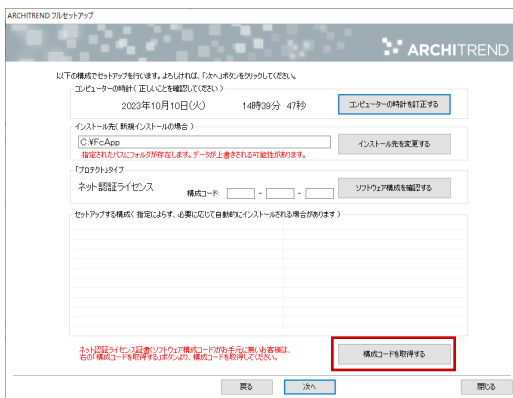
ARCHITREND フルセットアップ

ARCHITREND

以下の構成でセットアップを行います。よろしければ、「次へ」ボタンをクリックしてください。

コンピューターの時計（正しいことを確認してください）

2023年10月10日(火)　14時39分　47秒

コンピューターの時計を訂正する

インストール先（新規インストールの場合）

C:¥FcApp

インストール先を変更する

指定されたパスにフォルダが存在します。データが上書きされる可能性があります。

「プロテクト」タイプ

ネット認証ライセンス

構成コード:　-　-

ソフトウェア構成を確認する

セットアップする構成（指定によらず、必要に応じて自動的にインストールされる場合があります）

ネット認証ライセンス証書(ソフトウェア構成コード)がお手元に無いお客様は、右の「構成コードを取得する」ボタンより、構成コードを取得してください。

構成コードを取得する

戻る

次へ

閉じる